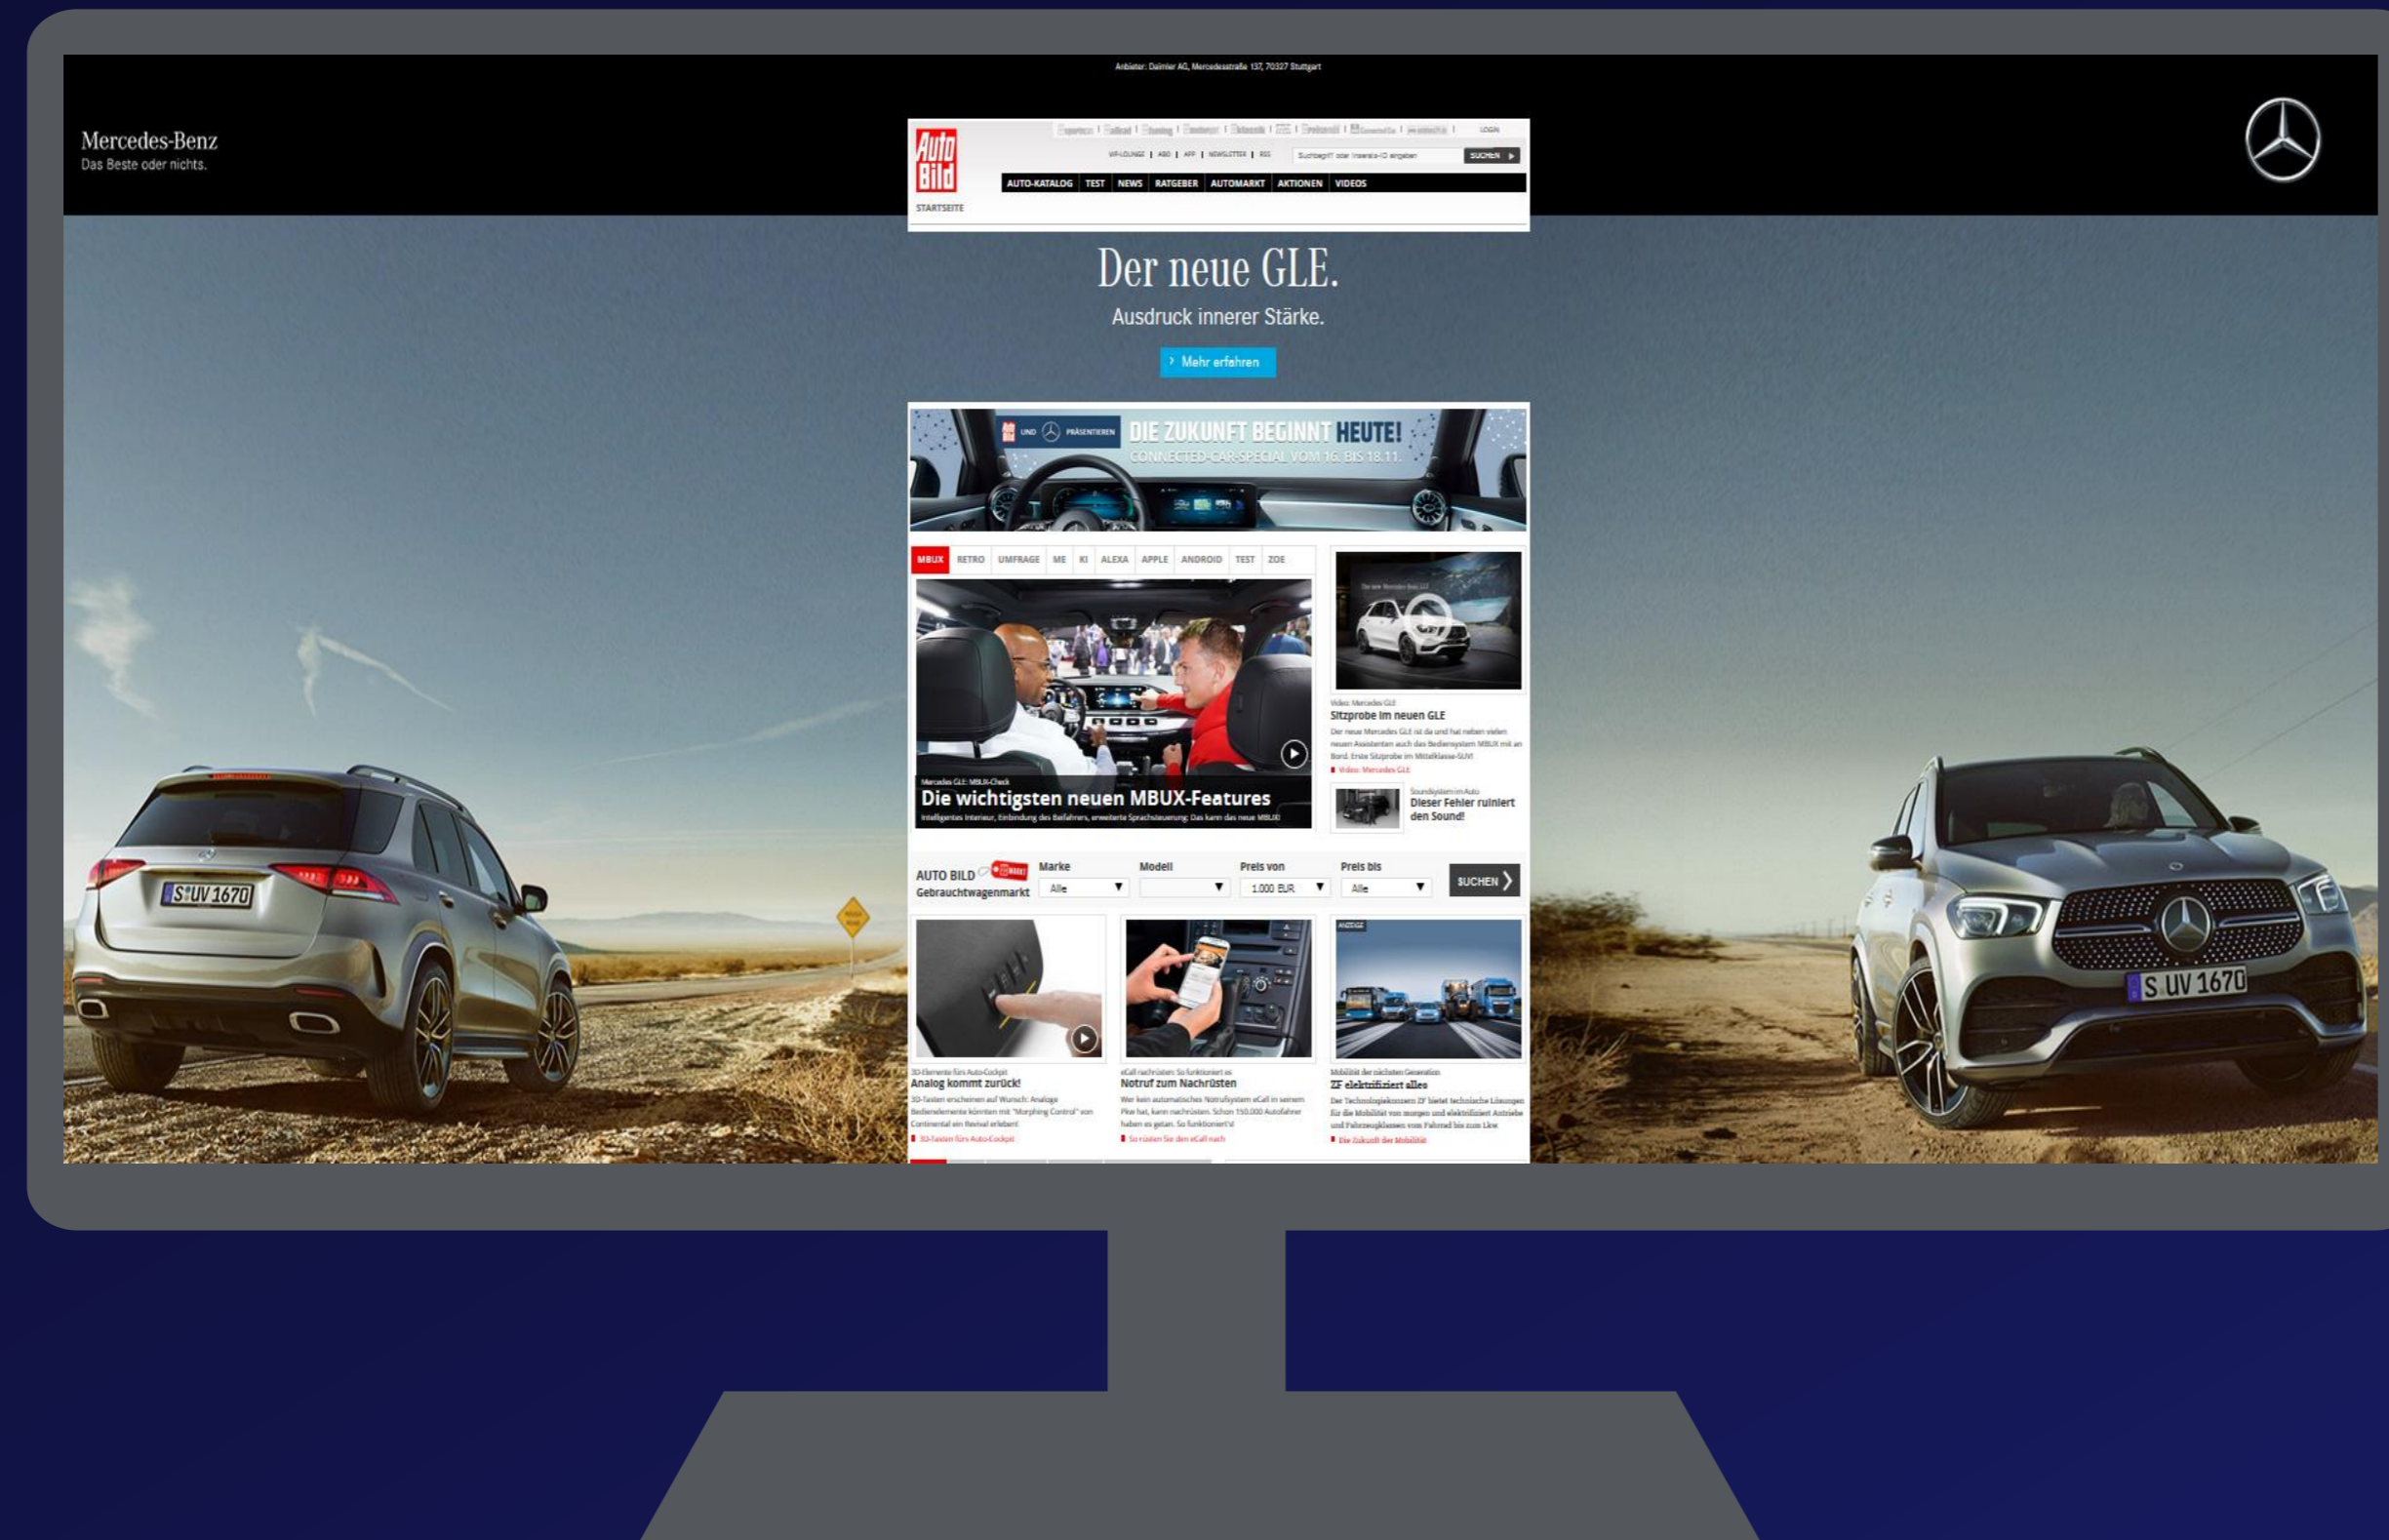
Anbieter: Daimler AG, Mercedesstraße 137, 70327 Stuttgart

Mercedes-Benz
Das Beste oder nichts.

Auto Bild

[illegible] LOGIN

VIP-LOUNGE | ABO | APP | NEWSLETTER | RSS

Suchbegriff oder Inserats-ID eingeben SUCHEN

AUTO-KATALOG TEST NEWS RATGEBER AUTOMARKT AKTIONEN VIDEOS

STARTSEITE

Der neue GLE.
Ausdruck innerer Stärke.

Mehr erfahren

UND PRÄSENTIEREN DIE ZUKUNFT BEGINNT HEUTE!
CONNECTED-CAR-SPECIAL VOM 16. BIS 18.11.

MBUX RETRO UMFRAGE ME KI ALEXA APPLE ANDROID TEST ZOE

Mercedes GLE: MBUX-Check
Die wichtigsten neuen MBUX-Features
Intelligentes Interieur, Einbindung des Beifahrers, erweiterte Sprachsteuerung: Das kann das neue MBUX!

Video: Mercedes GLE
Sitzprobe im neuen GLE
Der neue Mercedes GLE ist da und hat neben vielen neuen Assistenten auch das Bediensystem MBUX mit an Bord. Erste Sitzprobe im Mittelklasse-SUV!
Video: Mercedes GLE

Soundsystem im Auto
Dieser Fehler ruiniert den Sound!

AUTO BILD Gebrauchtwagenmarkt
Marke Alle
Modell
Preis von 1.000 EUR
Preis bis Alle
SUCHEN

3D-Elemente fürs Auto-Cockpit
Analog kommt zurück!
3D-Tasten erscheinen auf Wunsch: Analoge Bedienelemente könnten mit "Morphing Control" von Continental ein Revival erleben!
3D-Tasten fürs Auto-Cockpit

eCall nachrüsten: So funktioniert es
Notruf zum Nachrüsten
Wer kein automatisches Notrufsystem eCall in seinem Pkw hat, kann nachrüsten. Schon 150.000 Autofahrer haben es getan. So funktioniert's!
So rüsten Sie den eCall nach

ANZEIGE
Mobilität der nächsten Generation
ZF elektrifiziert alles
Der Technologiekonzern ZF bietet technische Lösungen für die Mobilität von morgen und elektrifiziert Antriebe und Fahrzeugklassen vom Fahrrad bis zum Lkw
Die Zukunft der Mobilität

S UV 1670
S UV 1670